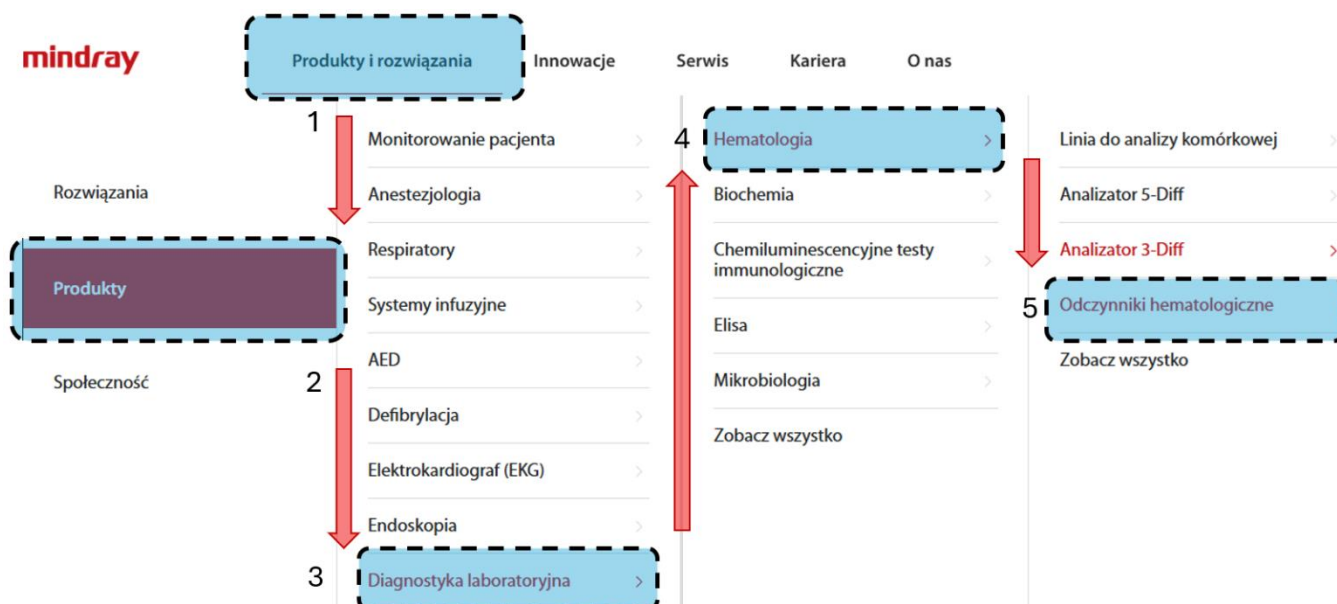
mindray

Produkty i rozwiązania Innowacje Serwis Kariera O nas

Rozwiązania

Produkty

Społeczność

1

2

3

Monitorowanie pacjenta >
Anestezjologia >
Respiratory >
Systemy infuzyjne >
AED >
Defibrylacja >
Elektrokardiograf (EKG) >
Endoskopia >
Diagnostyka laboratoryjna >

4

Hematologia >
Biochemia >
Chemiluminescencyjne testy immunologiczne >
Elisa >
Mikrobiologia >
Zobacz wszystko

Linia do analizy komórkowej >
Analizator 5-Diff >
Analizator 3-Diff >

5

Odczynniki hematologiczne
Zobacz wszystko